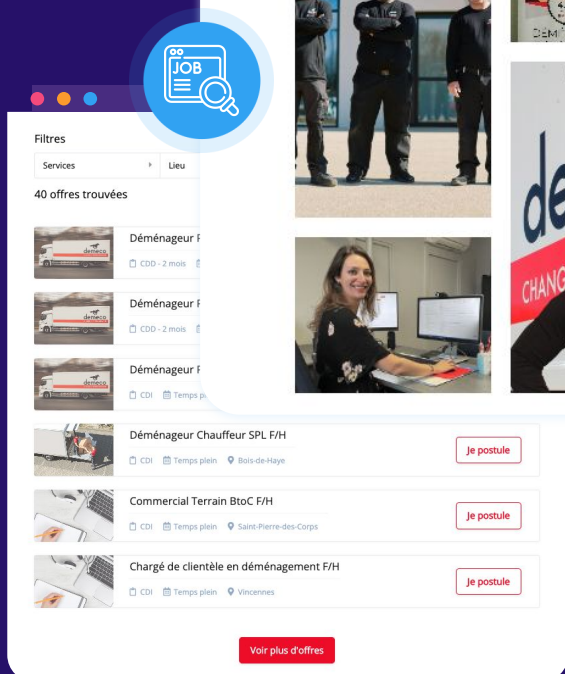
JOB

Filtres

Services

Lieu

40 offres trouvées

demeco

Déménageur F

CDD - 2 mois

demeco

Déménageur F

CDD - 2 mois

demeco

Déménageur F

CDI Temps p

Déménageur Chauffeur SPL F/H

CDI Temps plein Bois-de-Haye

Je postule

Commercial Terrain BtoC F/H

CDI Temps plein Saint-Pierre-des-Corps

Je postule

Chargé de clientèle en déménagement F/H

CDI Temps plein Vincennes

Je postule

Voir plus d'offres

DEM

de

CHANG